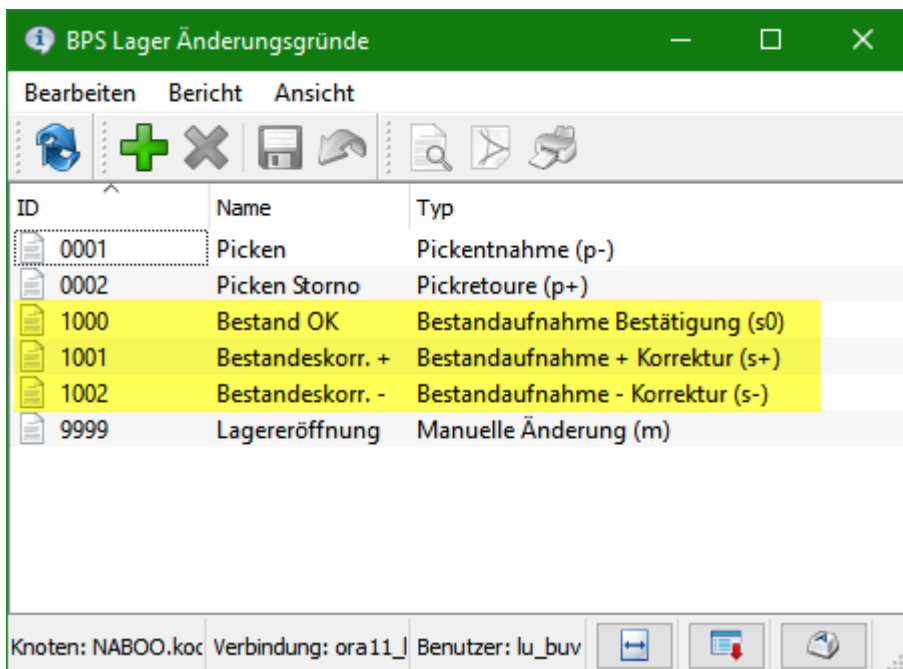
BPS Lager Änderungsgründe

Bearbeiten Bericht Ansicht

| ID | Name | Typ |
|---|---|---|
| 0001 | Picken | Pickentnahme (p-) |
| 0002 | Picken Storno | Pickretoure (p+) |
| 1000 | Bestand OK | Bestandaufnahme Bestätigung (s0) |
| 1001 | Bestandeskorr. + | Bestandaufnahme + Korrektur (s+) |
| 1002 | Bestandeskorr. - | Bestandaufnahme - Korrektur (s-) |
| 9999 | Lagereröffnung | Manuelle Änderung (m) |

Knoten: NABOO.koc Verbindung: ora11_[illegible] Benutzer: lu_buv